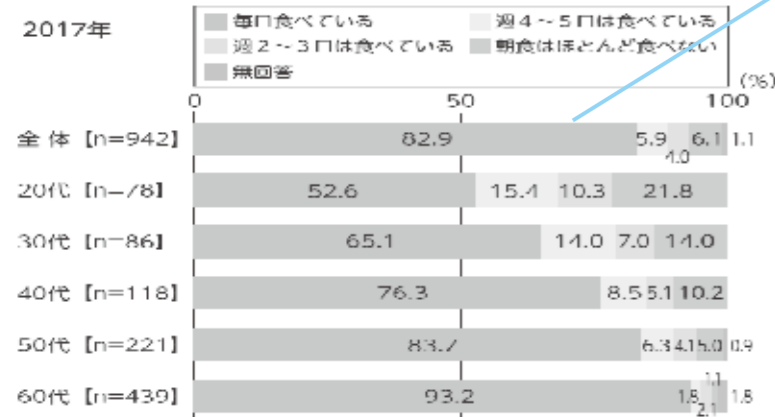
2017年

毎日食べている
週4～5日は食べている
週2～3日は食べている
朝食はほとんど食べない
無回答

(%)

0 50 100

全体［n=942］ 82.9 5.9 4.0 6.1 1.1
20代［n=78］ 52.6 15.4 10.3 21.8
30代［n=86］ 65.1 14.0 7.0 14.0
40代［n=118］ 76.3 8.5 5.1 10.2
50代［n=221］ 83.7 6.3 4.1 5.0 0.9
60代［n=439］ 93.2 1.8 1.1 2.1 1.8